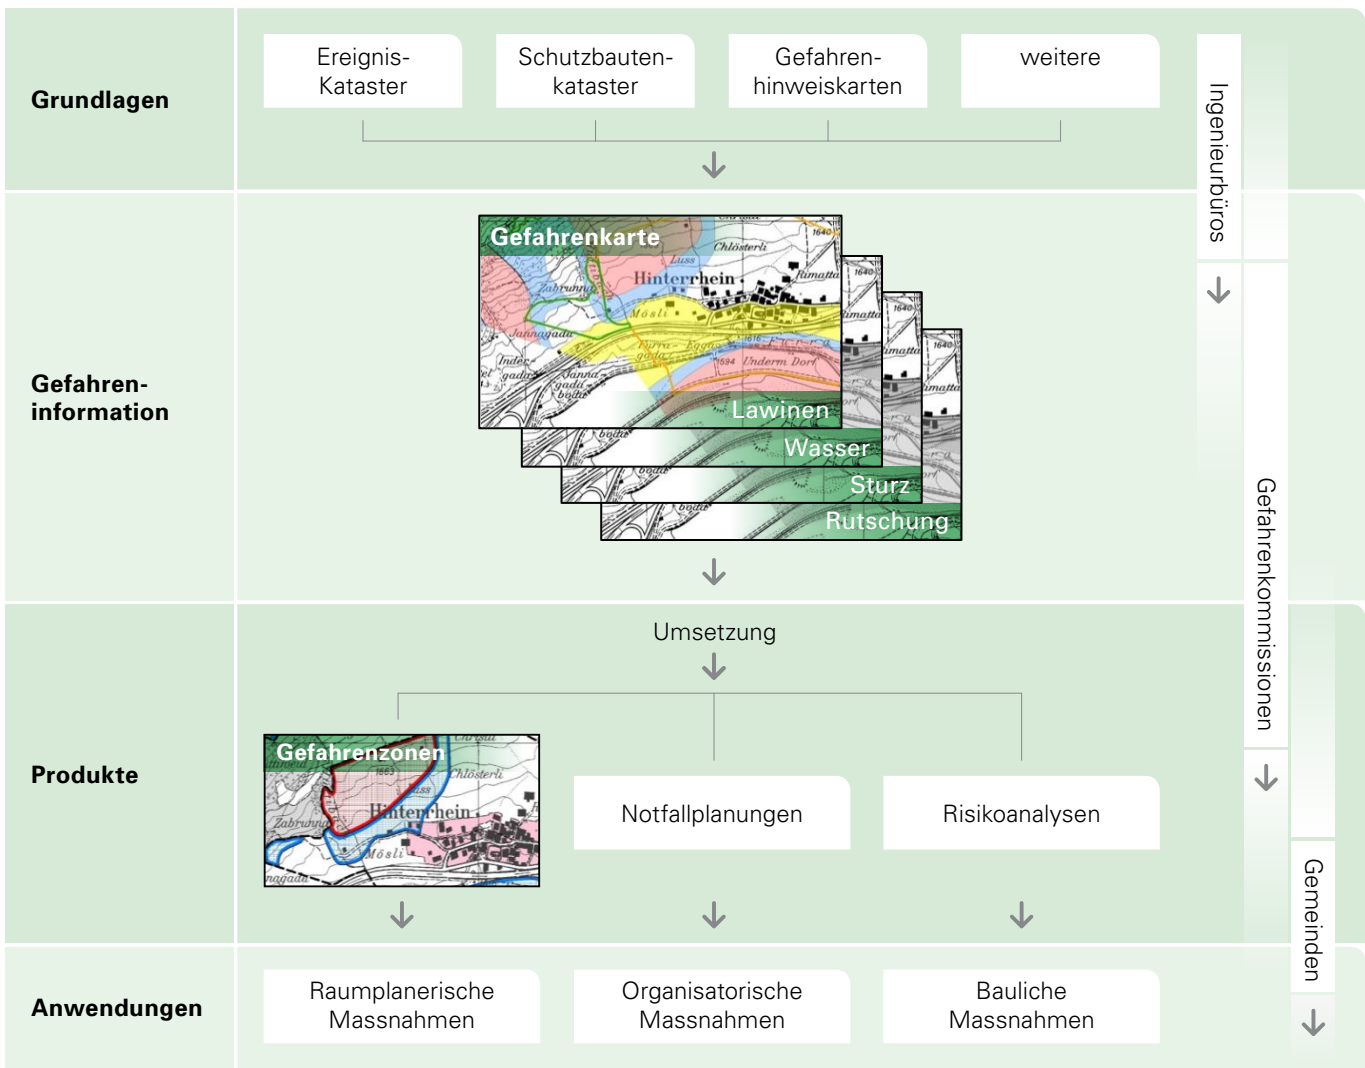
Grundlagen

Ereignis-Kataster

Schutzbautenkataster

Gefahrenhinweiskarten

weitere

Ingenieurbüros

Gefahreninformation

Gefahrenkarte

Lawinen

Wasser

Sturz

Rutschung

Gefahrenkommissionen

Produkte

Umsetzung

Gefahrenzonen

Notfallplanungen

Risikoanalysen

Gemeinden

Anwendungen

Raumplanerische Massnahmen

Organisatorische Massnahmen

Bauliche Massnahmen